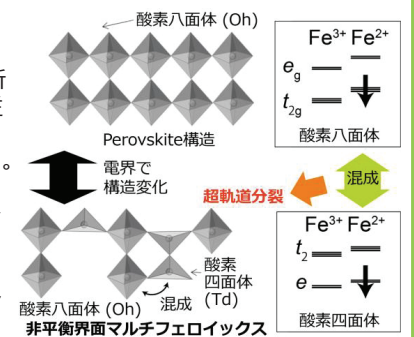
酸素八面体 (Oh)

Perovskite構造

電界で
構造変化

酸素
四面体
(Td)

酸素八面体 (Oh)

混成

非平衡界面マルチフェロイックス

$Fe^{3+}$ $Fe^{2+}$

$e_g$

$t_{2g}$

酸素八面体

混成

超軌道分裂

$Fe^{3+}$ $Fe^{2+}$

$t_2$

$e$

酸素四面体